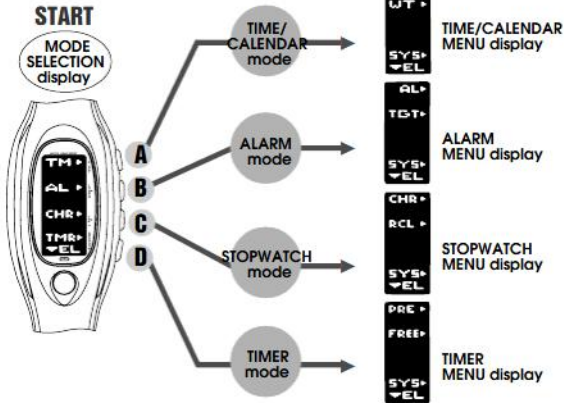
START

MODE SELECTION display

TM ▸
AL ▸
CHR ▸
TMR ▸
▾EL

A
B
C
D

TIME/ CALENDAR mode

ALARM mode

STOPWATCH mode

TIMER mode

WT ▸
SYS ▸
▾EL

TIME/CALENDAR MENU display

AL ▸
TGT ▸
SYS ▸
▾EL

ALARM MENU display

CHR ▸
RCL ▸
SYS ▸
▾EL

STOPWATCH MENU display

PRE ▸
FREE ▸
SYS ▸
▾EL

TIMER MENU display